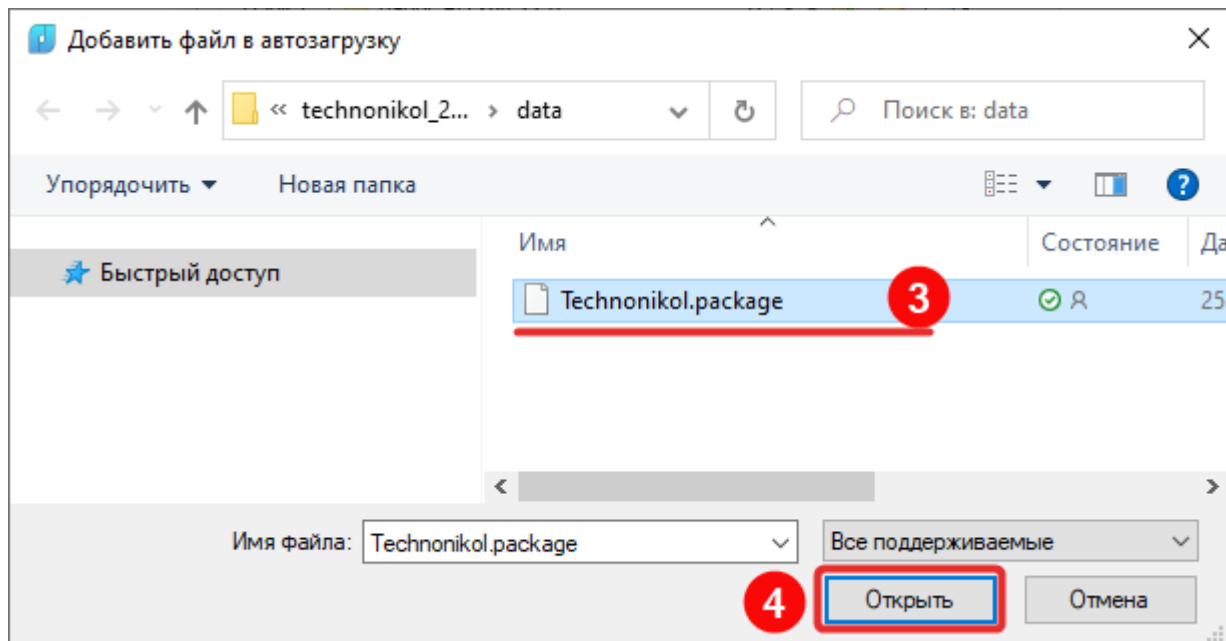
Добавить файл в автозагрузку

« technonikol_2... › data

Поиск в: data

Упорядочить ▾ Новая папка

Быстрый доступ

Имя | Состояние | Да

Technonikol.package 3 25

Имя файла: Technonikol.package

Все поддерживаемые

4 Открыть Отмена